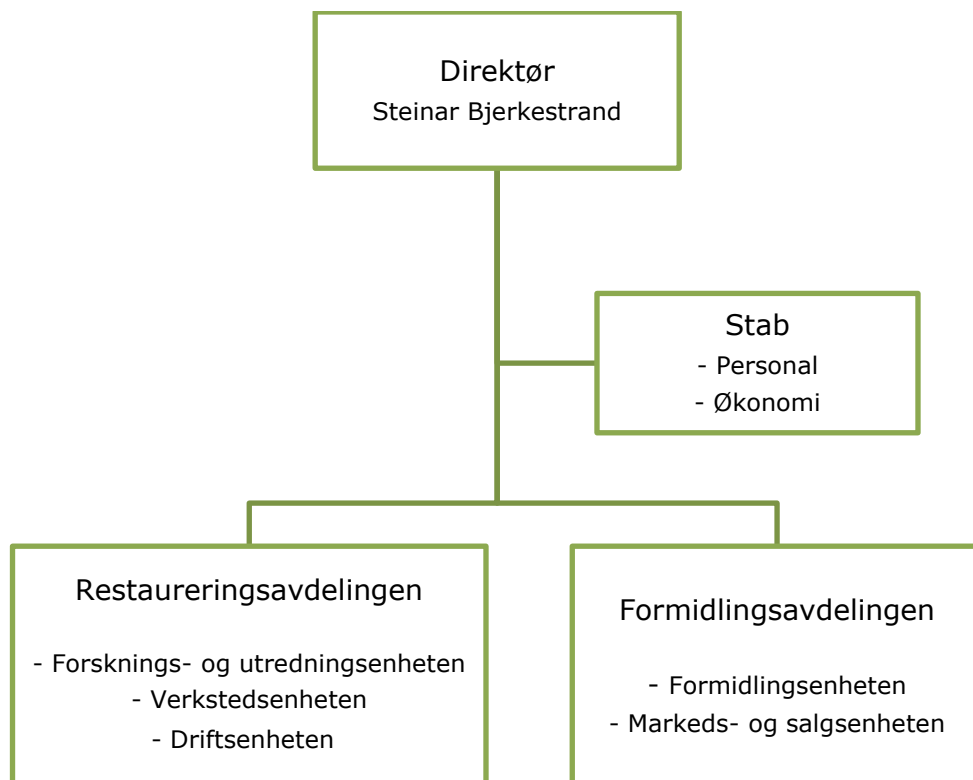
Direktør
Steinar Bjerkestrand

Stab
- Personal
- Økonomi

Restaureringsavdelingen

- Forsknings- og utredningsenheten
- Verkstedsenheten
- Driftsenheten

Formidlingsavdelingen

- Formidlingsenheten
- Markeds- og salgsenheten